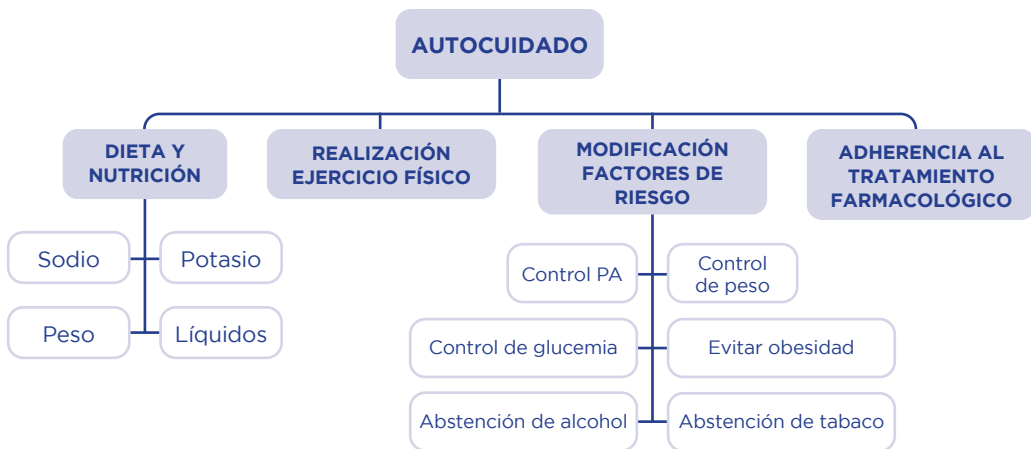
AUTOCUIDADO

DIETA Y NUTRICIÓN

REALIZACIÓN EJERCICIO FÍSICO

MODIFICACIÓN FACTORES DE RIESGO

ADHERENCIA AL TRATAMIENTO FARMACOLÓGICO

Sodio

Potasio

Peso

Líquidos

Control PA

Control de peso

Control de glucemia

Evitar obesidad

Abstención de alcohol

Abstención de tabaco